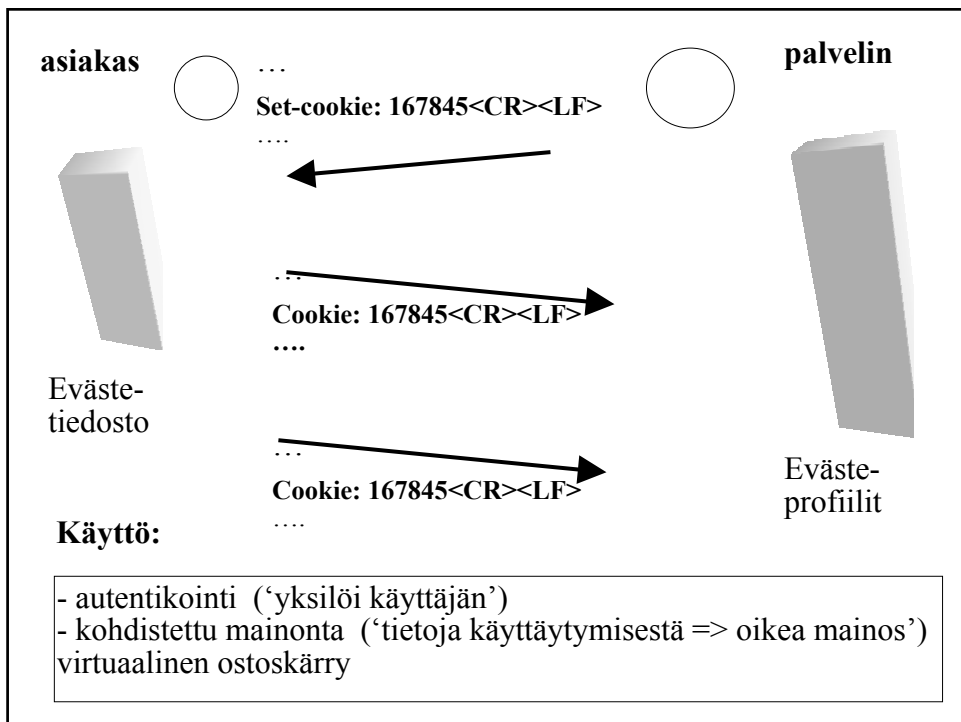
asiakas

palvelin

…
Set-cookie: 167845<CR><LF>
….

…
Cookie: 167845<CR><LF>
….

Eväste-
tiedosto

…
Cookie: 167845<CR><LF>
….

Eväste-
profiilit

Käyttö:

- autentikointi ('yksilöi käyttäjän')
- kohdistettu mainonta ('tietoja käyttäytymisestä => oikea mainos')
virtuaalinen ostoskärry